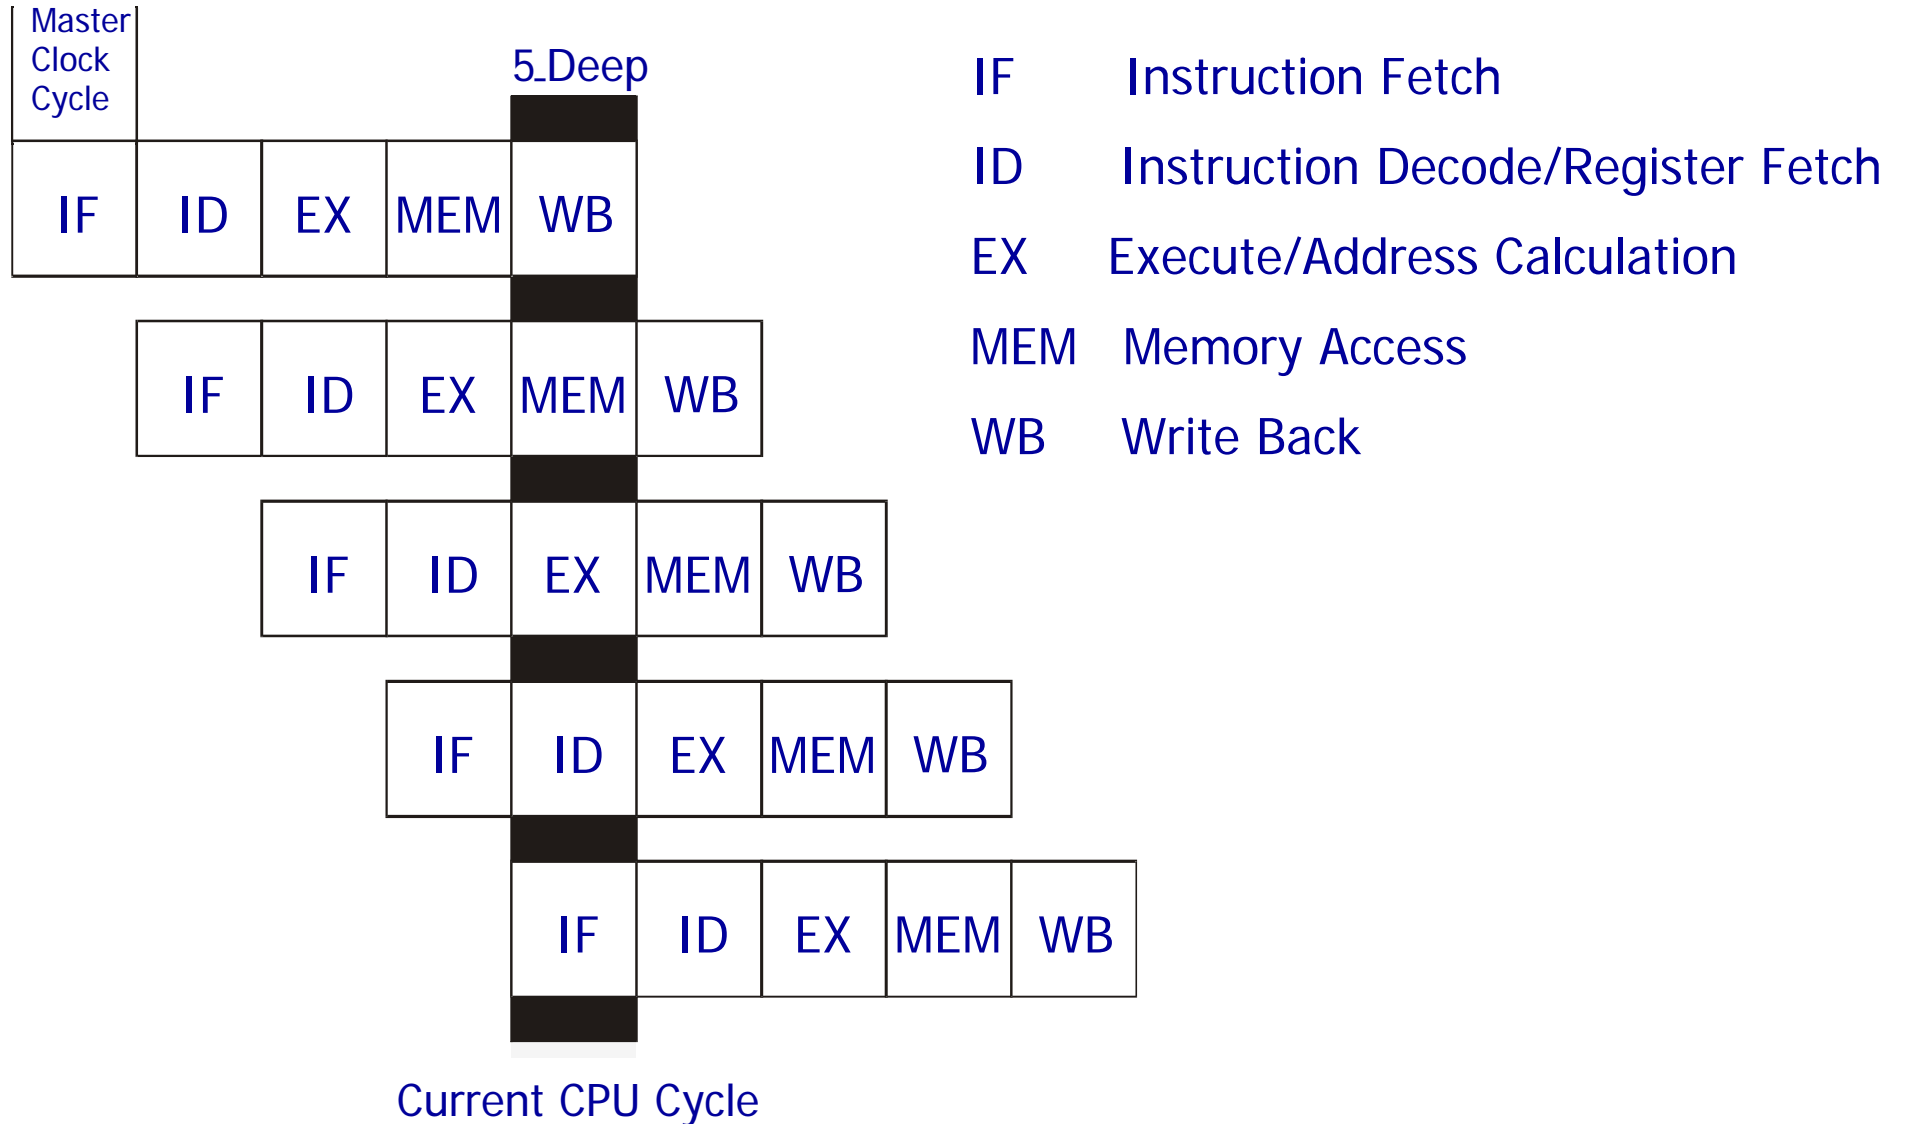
Master Clock Cycle

5_Deep

IF ID EX MEM WB

IF ID EX MEM WB

IF ID EX MEM WB

IF ID EX MEM WB

IF ID EX MEM WB

Current CPU Cycle

IF Instruction Fetch

ID Instruction Decode/Register Fetch

EX Execute/Address Calculation

MEM Memory Access

WB Write Back